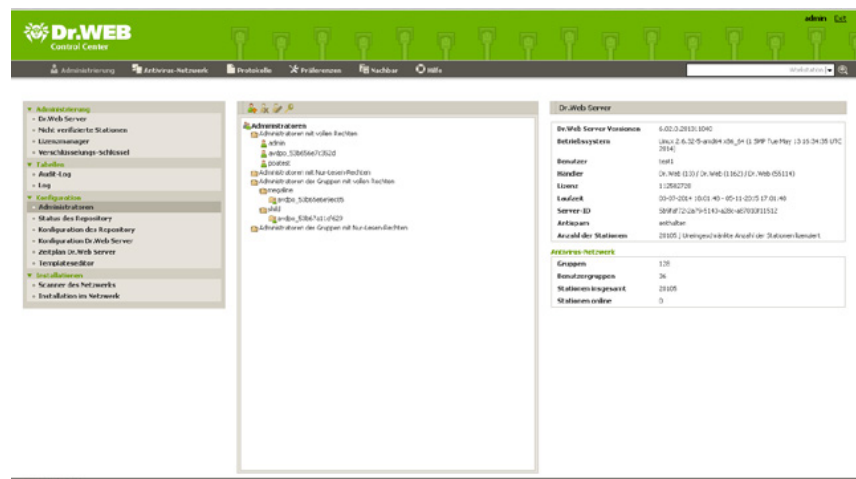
Dr.WEB
Control Center

admin Exit

Administrierung Antivirus-Netzwerk Protokolle Präferenzen Nachbar Hilfe

Arbeitsstation

▼ Administrierung
Dr.Web Server
Nicht verifizierte Stationen
Lizenzmanager
Verschlüsselungs-Schlüssel
▼ Tabellen
Audit-Log
Log
▼ Konfiguration
Administratoren
Status des Repository
Konfiguration des Repository
Konfiguration Dr.Web Server
Zeitplan Dr.Web Server
Templateeditor
▼ Installationen
Scanner des Netzwerks
Installation im Netzwerk

Administratoren
Administratoren mit vollen Rechten
admin
avdpo_53b656e7c362d
pbstest
Administratoren mit Nur-Lesen-Rechten
Administratoren der Gruppen mit vollen Rechten
megaline
avdpo_53b656ebe1d35
child
avdpo_53b67a1fcf629
Administratoren der Gruppen mit Nur-Lesen-Rechten

Dr.Web Server

| Dr.Web Server-Versionen | 6.00.3.201311040 |
|---|---|
| Betriebssystem | Linux 2.6.32-5-amd64 x86_64 (1 SMP Tue May 13 16:34:35 UTC 2014) |
| Benutzer | test1 |
| Händler | Dr.Web (10) / Dr.Web (11621) / Dr.Web (55114) |
| Lizenz | 112582728 |
| Laufzeit | 30-07-2014 10:01:48 - 05-11-2015 17:01:48 |
| Server-ID | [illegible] |
| Antispam | enthalten |
| Anzahl der Stationen | 20105 / Uneingeschränkte Anzahl der Stationen lizenziert |

Antivirus-Netzwerk

| Gruppen | 125 |
|---|---|
| Benutzergruppen | 36 |
| Stationen insgesamt | 20105 |
| Stationen online | 0 |